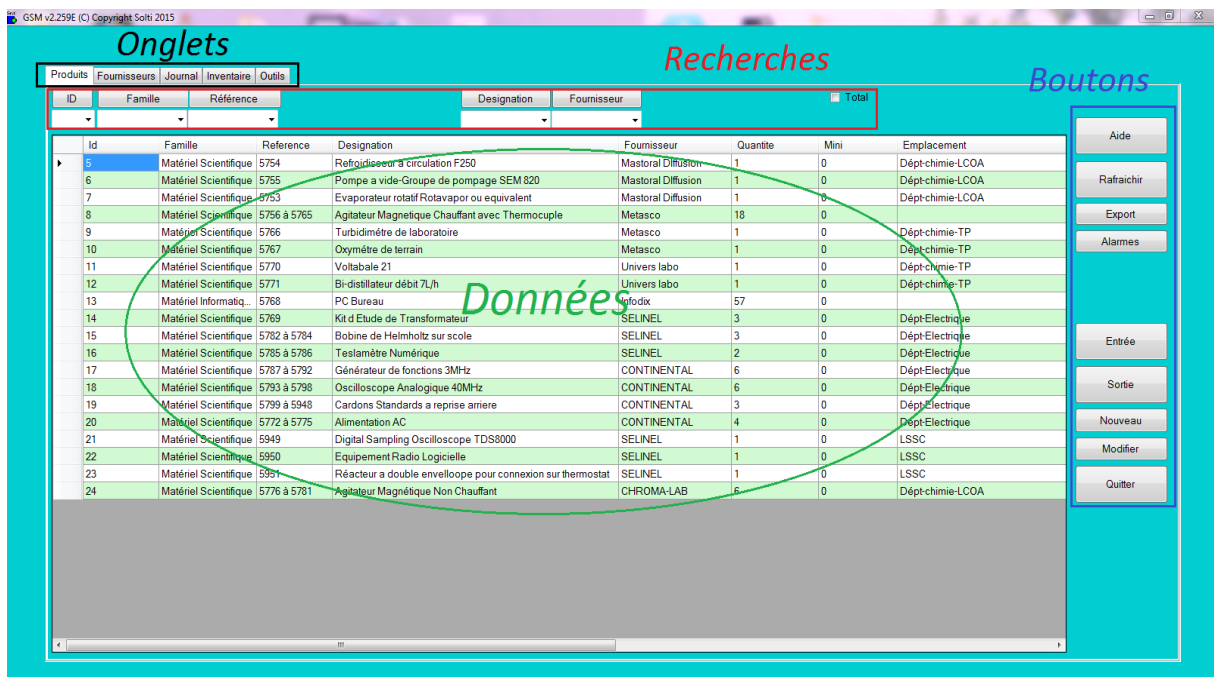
GSM v2.259E (C) Copyright Solti 2015

Onglets

Recherches

Boutons

Produits | Fournisseurs | Journal | Inventaire | Outils

ID | Famille | Référence | Designation | Fournisseur | Total

| | Id | Famille | Reference | Designation | Fournisseur | Quantite | Mini | Emplacement |
|---|---|---|---|---|---|---|---|---|
| ▸ | 5 | Matériel Scientifique | 5754 | Refroidisseur à circulation F250 | Mastoral Diffusion | 1 | 0 | Dépt-chimie-LCOA |
| | 6 | Matériel Scientifique | 5755 | Pompe a vide-Groupe de pompage SEM 820 | Mastoral Diffusion | 1 | 0 | Dépt-chimie-LCOA |
| | 7 | Matériel Scientifique | 5753 | Evaporateur rotatif Rotavapor ou equivalent | Mastoral Diffusion | 1 | 0 | Dépt-chimie-LCOA |
| | 8 | Matériel Scientifique | 5756 à 5765 | Agitateur Magnetique Chauffant avec Thermocuple | Metasco | 18 | 0 | |
| | 9 | Matériel Scientifique | 5766 | Turbidimétre de laboratoire | Metasco | 1 | 0 | Dépt-chimie-TP |
| | 10 | Matériel Scientifique | 5767 | Oxymétre de terrain | Metasco | 1 | 0 | Dépt-chimie-TP |
| | 11 | Matériel Scientifique | 5770 | Voltabale 21 | Univers labo | 1 | 0 | Dépt-chimie-TP |
| | 12 | Matériel Scientifique | 5771 | Bi-distillateur débit 7L/h | Univers labo | 1 | 0 | Dépt-chimie-TP |
| | 13 | Matériel Informatiq... | 5768 | PC Bureau | Infodix | 57 | 0 | |
| | 14 | Matériel Scientifique | 5769 | Kit d Etude de Transformateur | SELINEL | 3 | 0 | Dépt-Electrique |
| | 15 | Matériel Scientifique | 5782 à 5784 | Bobine de Helmholtz sur scole | SELINEL | 3 | 0 | Dépt-Electrique |
| | 16 | Matériel Scientifique | 5785 à 5786 | Teslamètre Numérique | SELINEL | 2 | 0 | Dépt-Electrique |
| | 17 | Matériel Scientifique | 5787 à 5792 | Générateur de fonctions 3MHz | CONTINENTAL | 6 | 0 | Dépt-Electrique |
| | 18 | Matériel Scientifique | 5793 à 5798 | Oscilloscope Analogique 40MHz | CONTINENTAL | 6 | 0 | Dépt-Electrique |
| | 19 | Matériel Scientifique | 5799 à 5948 | Cardons Standards a reprise arriere | CONTINENTAL | 3 | 0 | Dépt-Electrique |
| | 20 | Matériel Scientifique | 5772 à 5775 | Alimentation AC | CONTINENTAL | 4 | 0 | Dépt-Electrique |
| | 21 | Matériel Scientifique | 5949 | Digital Sampling Oscilloscope TDS8000 | SELINEL | 1 | 0 | LSSC |
| | 22 | Matériel Scientifique | 5950 | Equipement Radio Logicielle | SELINEL | 1 | 0 | LSSC |
| | 23 | Matériel Scientifique | 5951 | Réacteur a double envelloope pour connexion sur thermostat | SELINEL | 1 | 0 | LSSC |
| | 24 | Matériel Scientifique | 5776 à 5781 | Agitateur Magnétique Non Chauffant | CHROMA-LAB | 6 | 0 | Dépt-chimie-LCOA |

Données

Aide
Rafraichir
Export
Alarmes
Entrée
Sortie
Nouveau
Modifier
Quitter